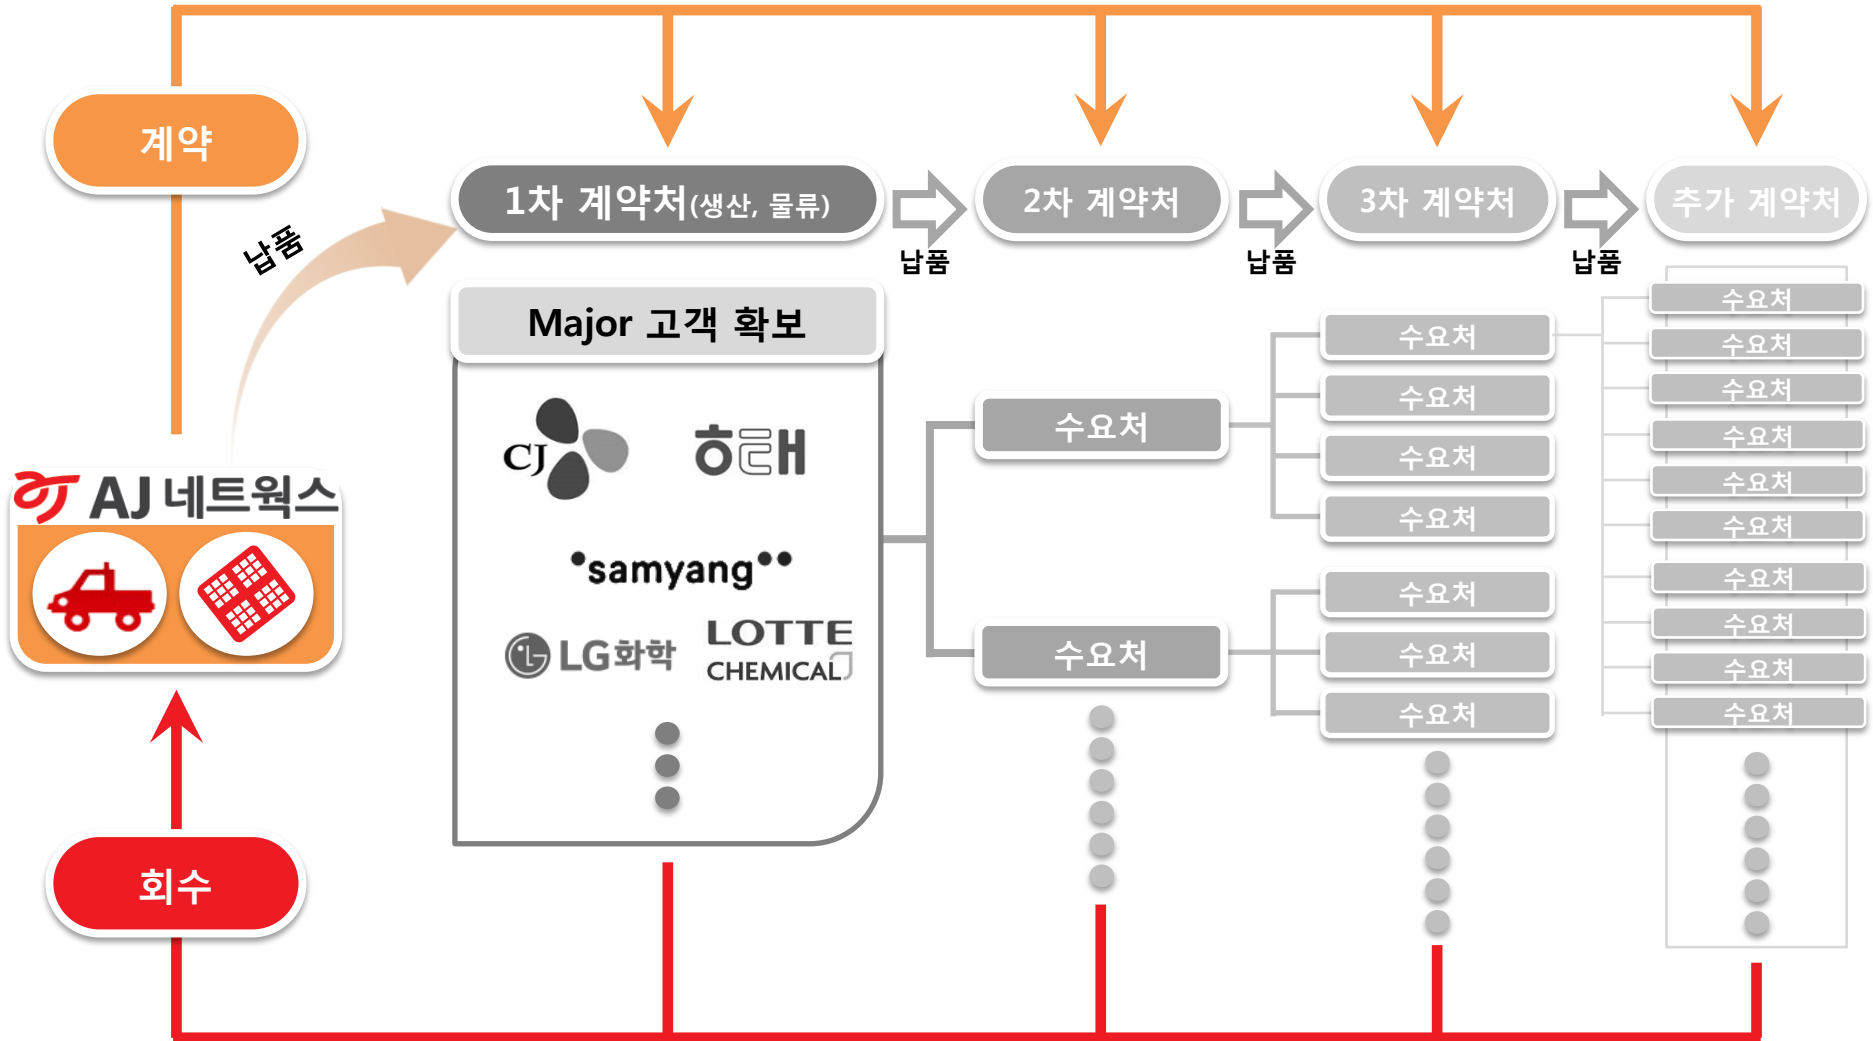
계약

납품

1차 계약처(생산, 물류)

납품

2차 계약처

납품

3차 계약처

납품

추가 계약처

Major 고객 확보

CJ

하림

samyang

LG화학

LOTTE CHEMICAL

AJ 네트웍스

수요처

수요처

수요처

수요처

수요처

수요처

수요처

수요처

수요처

수요처

수요처

수요처

수요처

수요처

수요처

수요처

수요처

수요처

수요처

회수